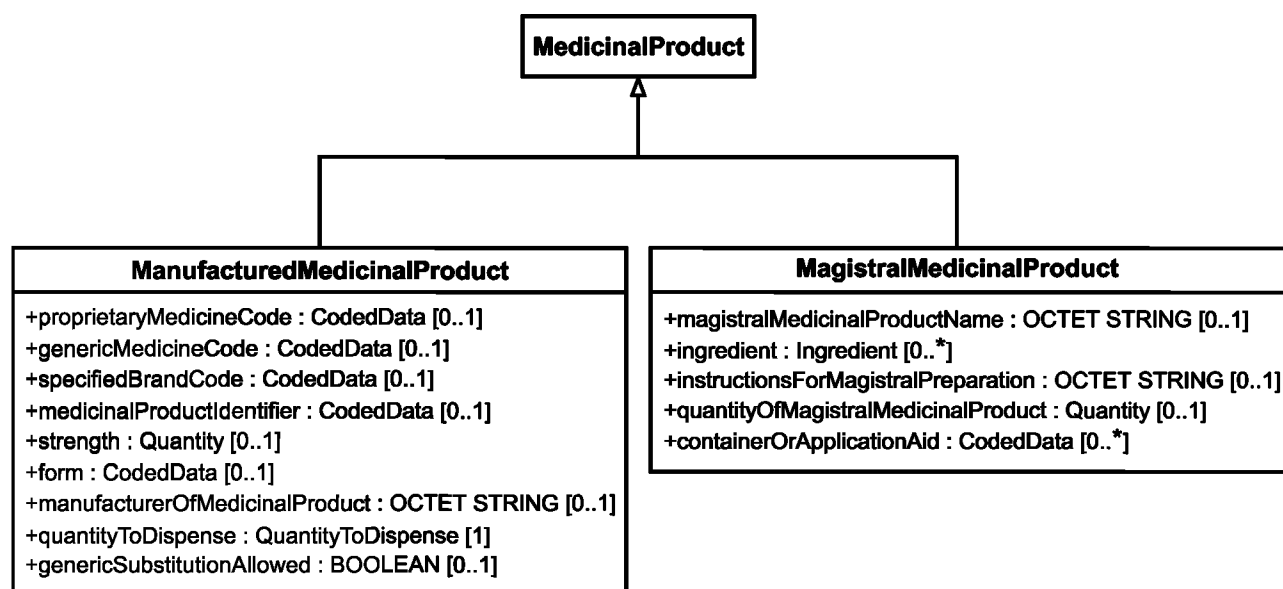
MedicinalProduct

ManufacturedMedicinalProduct

+proprietaryMedicineCode : CodedData [0..1]
+genericMedicineCode : CodedData [0..1]
+specifiedBrandCode : CodedData [0..1]
+medicinalProductIdentifier : CodedData [0..1]
+strength : Quantity [0..1]
+form : CodedData [0..1]
+manufacturerOfMedicinalProduct : OCTET STRING [0..1]
+quantityToDispense : QuantityToDispense [1]
+genericSubstitutionAllowed : BOOLEAN [0..1]

MagistralMedicinalProduct

+magistralMedicinalProductName : OCTET STRING [0..1]
+ingredient : Ingredient [0..*]
+instructionsForMagistralPreparation : OCTET STRING [0..1]
+quantityOfMagistralMedicinalProduct : Quantity [0..1]
+containerOrApplicationAid : CodedData [0..*]